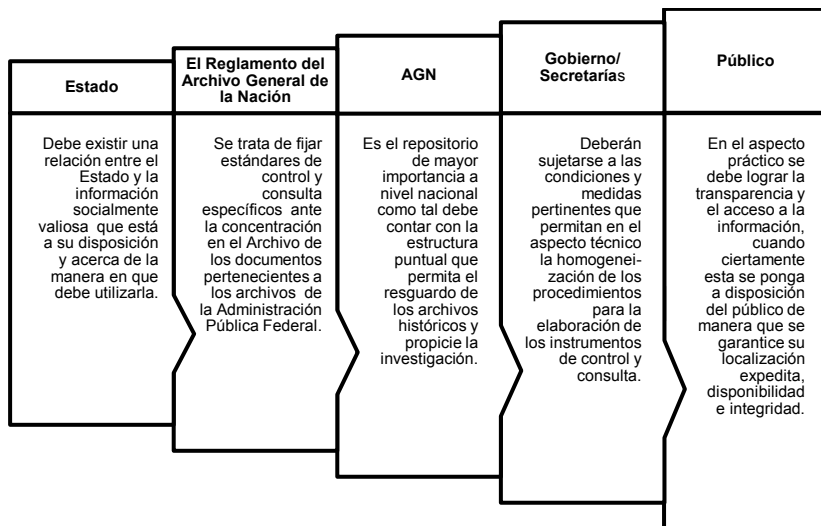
Estado

Debe existir una relación entre el Estado y la información socialmente valiosa que está a su disposición y acerca de la manera en que debe utilizarla.

El Reglamento del Archivo General de la Nación

Se trata de fijar estándares de control y consulta específicos ante la concentración en el Archivo de los documentos pertenecientes a los archivos de la Administración Pública Federal.

AGN

Es el repositorio de mayor importancia a nivel nacional como tal debe contar con la estructura puntual que permita el resguardo de los archivos históricos y propicie la investigación.

Gobierno/ Secretarías

Deberán sujetarse a las condiciones y medidas pertinentes que permitan en el aspecto técnico la homogeneización de los procedimientos para la elaboración de los instrumentos de control y consulta.

Público

En el aspecto práctico se debe lograr la transparencia y el acceso a la información, cuando ciertamente esta se ponga a disposición del público de manera que se garantice su localización expedita, disponibilidad e integridad.